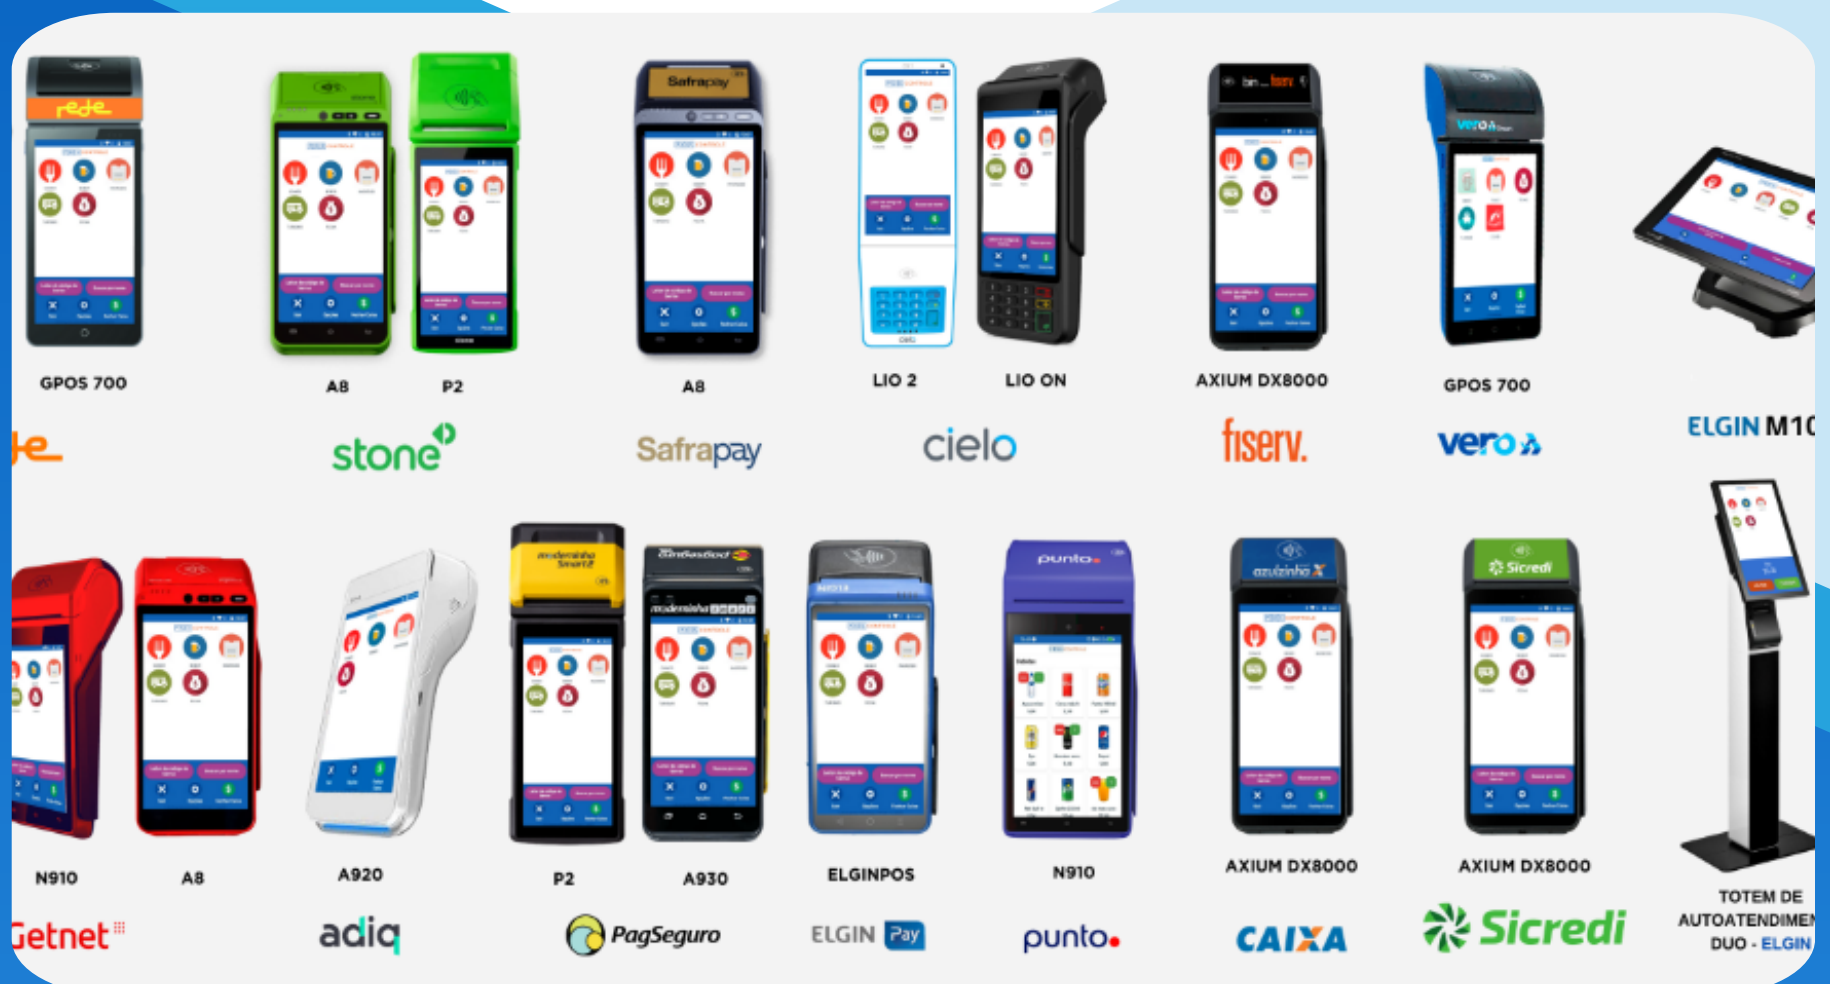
GPOS 700

A8 P2

A8

LIO 2 LIO ON

AXIUM DX8000

GPOS 700

ELGIN M10

stone

Safrapay

cielo

fiserv.

vero

N910 A8

A920

P2 A930

ELGINPOS

N910

AXIUM DX8000

AXIUM DX8000

TOTEM DE AUTOATENDIMEN DUO - ELGIN

Getnet

adiq

PagSeguro

ELGIN Pay

punto

CAIXA

Sicredi